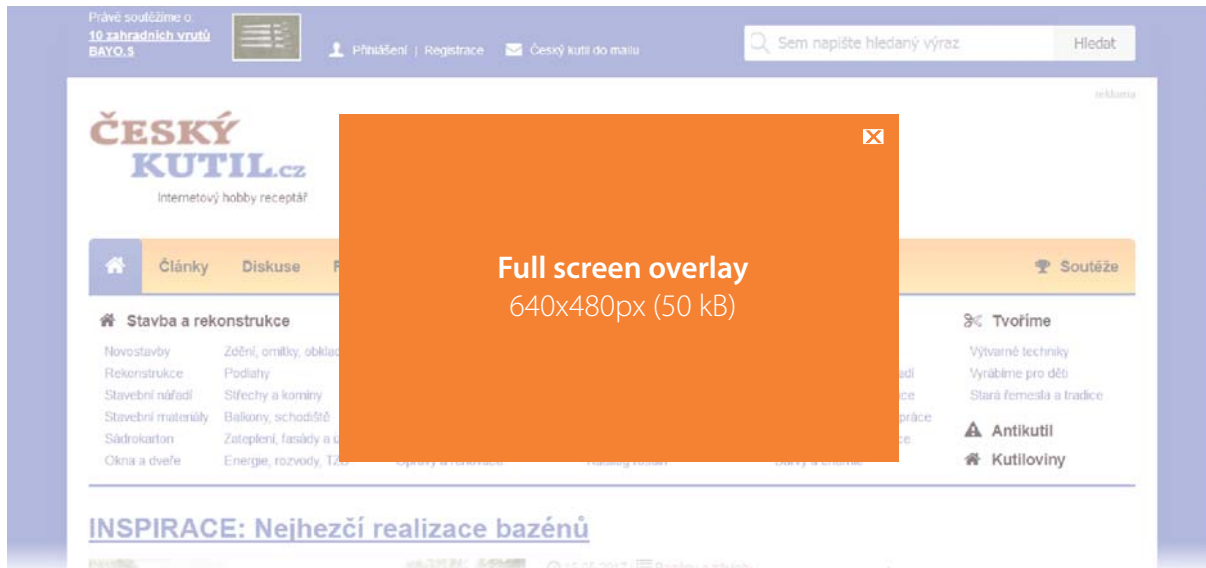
Právě soutěžíme o:
10 zahradních vrutů BAYO.S

Přihlášení | Registrace

Český kutil do mailu

Sem napište hledaný výraz

Hledat

reklama

ČESKÝ KUTIL.cz

Internetový hobby receptář

Články Diskuse F

Soutěže

Stavba a rekonstrukce

Novostavby
Rekonstrukce
Stavební nářadí
Stavební materiály
Sádrokarton
Okna a dveře

Zdění, omítky, obklad
Podlahy
Střechy a komíny
Balkony, schodiště
Zateplení, fasády a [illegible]
Energie, rozvody, TZB

Tvoříme

Výtvarné techniky
Vyrábíme pro děti
Stará řemesla a tradice

Antikutil

Kutiloviny

Full screen overlay
640x480px (50 kB)

INSPIRACE: Nejhezčí realizace bazénů